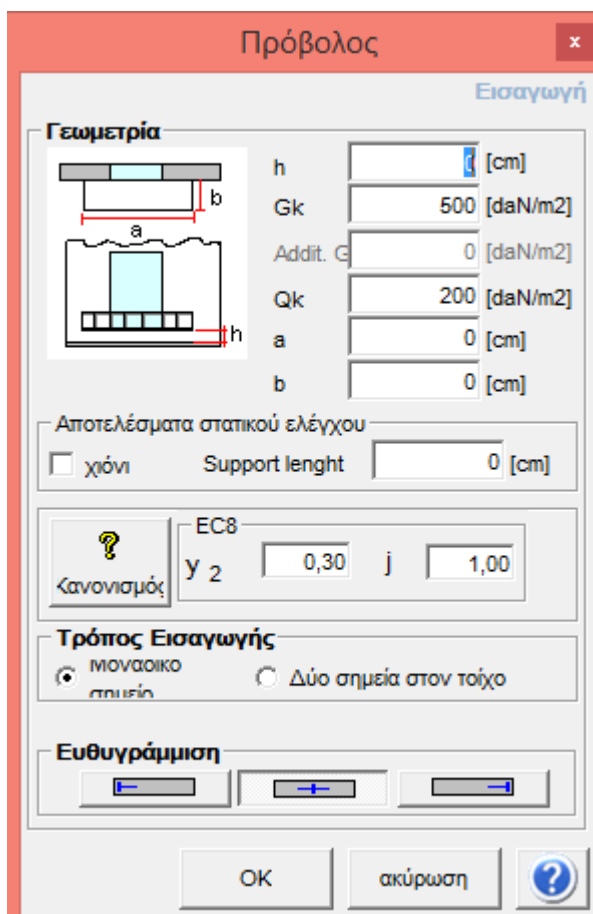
Πρόβολος ×

Εισαγωγή

Γεωμετρία

b
a
h

h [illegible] [cm]
Gk 500 [daN/m2]
Addit. G 0 [daN/m2]
Qk 200 [daN/m2]
a 0 [cm]
b 0 [cm]

Αποτελέσματα στατικού ελέγχου
χιόνι
Support lenght 0 [cm]

Κανονισμός
EC8
$y_2$ 0,30 j 1,00

Τρόπος Εισαγωγής
Μοναδικό σημείο
Δύο σημεία στον τοίχο

Ευθυγράμμιση

OK ακύρωση